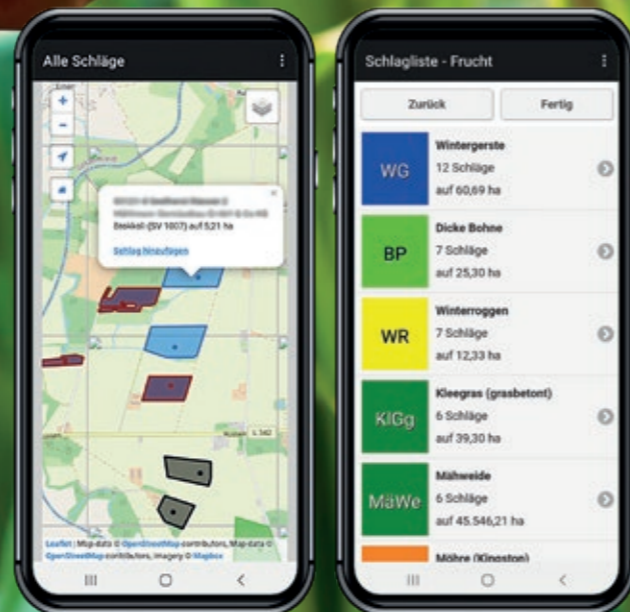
Alle Schläge

+
−

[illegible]
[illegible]
Breikkel (SV 1007) auf 5,21 ha

Schlag hinzufügen

L 342

Leaflet | Map data © OpenStreetMap contributors, Map data © OpenStreetMap contributors, Imagery © Mapbox

Schlagliste - Frucht

Zurück
Fertig

WG
Wintergerste
12 Schläge
auf 60,69 ha

BP
Dicke Bohne
7 Schläge
auf 25,30 ha

WR
Winterroggen
7 Schläge
auf 12,33 ha

KlGg
Kleegras (grasbetont)
6 Schläge
auf 39,30 ha

MäWe
Mähweide
6 Schläge
auf 45.546,21 ha

Möhre (Kingston)